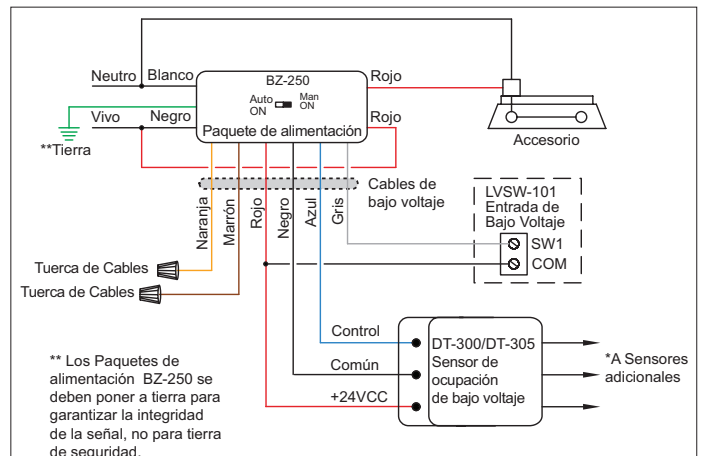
Neutro Blanco
BZ-250
Rojo
Auto ON
Man ON
Vivo Negro
Paquete de alimentación
Rojo
**Tierra
Accesorio
Cables de bajo voltaje
LVSW-101
Entrada de
Bajo Voltaje
SW1
COM
Naranja
Marrón
Rojo
Negro
Azul
Gris
Tuerca de Cables
Tuerca de Cables
Control
Común
+24VCC
DT-300/DT-305
Sensor de
ocupación
de bajo voltaje
*A Sensores
adicionales
** Los Paquetes de alimentación BZ-250 se deben poner a tierra para garantizar la integridad de la señal, no para tierra de seguridad.